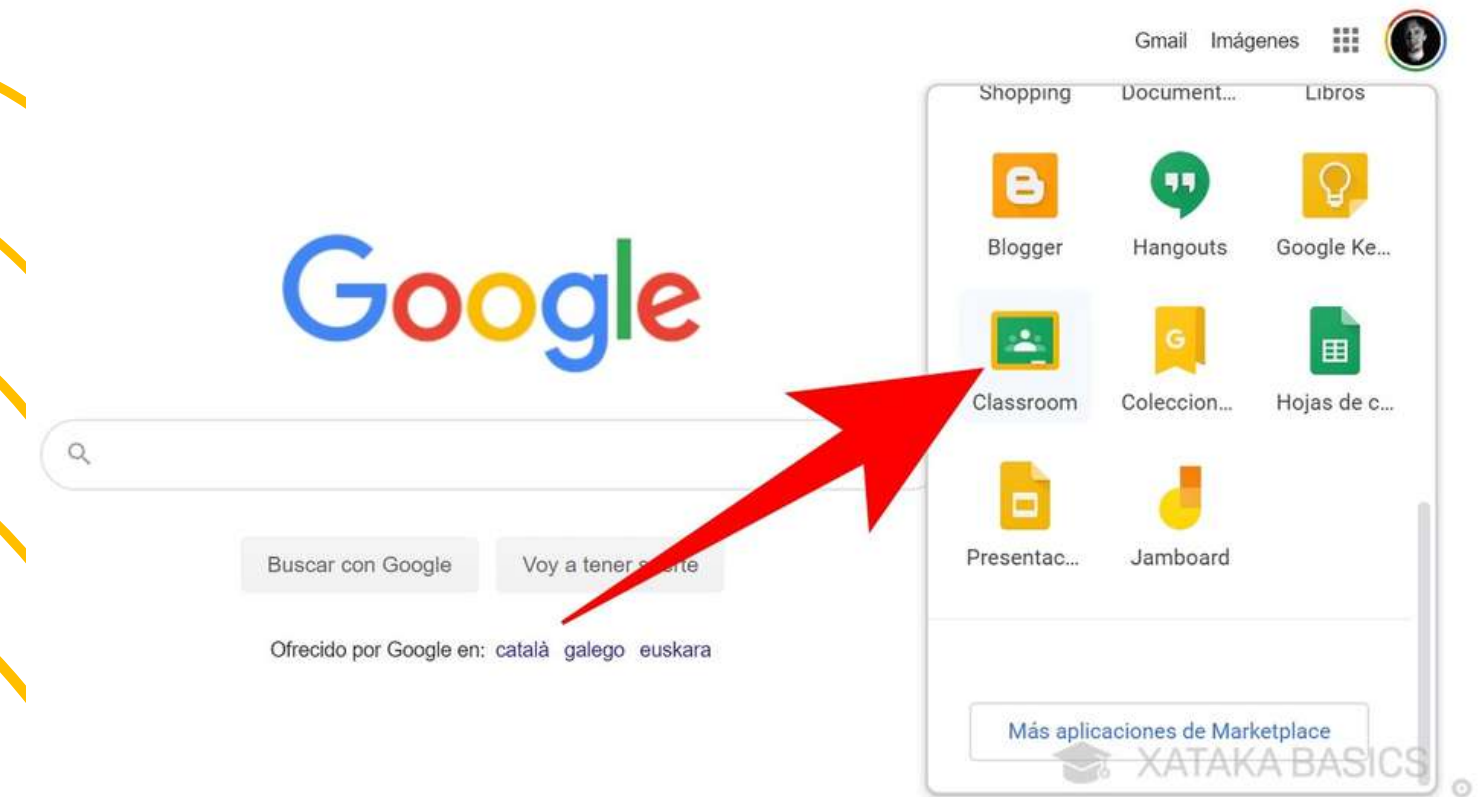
Gmail Imágenes

Shopping Document... Libros

Blogger Hangouts Google Ke...

Classroom Coleccion... Hojas de c...

Presentac... Jamboard

Más aplicaciones de Marketplace

Google

Buscar con Google Voy a tener s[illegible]rte

Ofrecido por Google en: català galego euskara

XATAKA BASICS